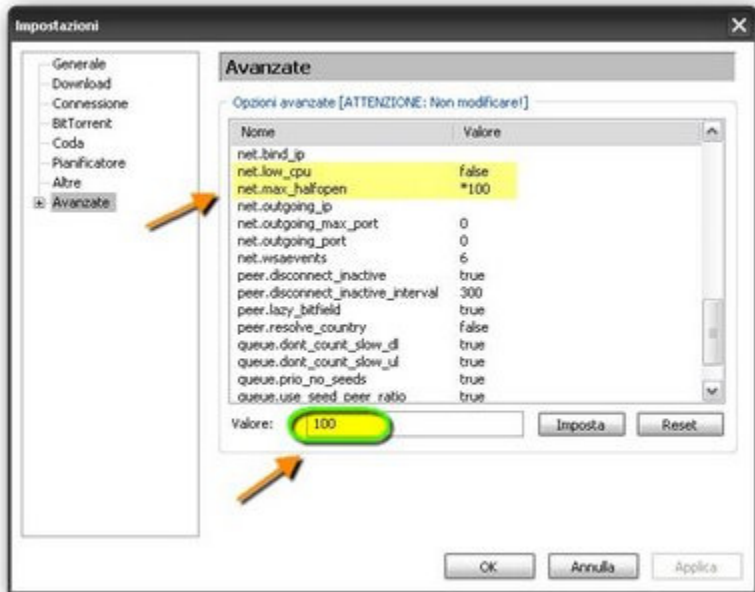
Impostazioni

Generale
Download
Connessione
BitTorrent
Coda
Pianificatore
Altre
Avanzate

Avanzate

Opzioni avanzate [ATTENZIONE: Non modificare!]

| Nome | Valore |
|---|---|
| net.bind_ip | |
| net.low_cpu | false |
| net.max_halfopen | *100 |
| net.outgoing_ip | |
| net.outgoing_max_port | 0 |
| net.outgoing_port | 0 |
| net.wsaevents | 6 |
| peer.disconnect_inactive | true |
| peer.disconnect_inactive_interval | 300 |
| peer.lazy_bitfield | true |
| peer.resolve_country | false |
| queue.dont_count_slow_dl | true |
| queue.dont_count_slow_ul | true |
| queue.prio_no_seeds | true |
| queue.use_seed_peer_ratio | true |

Valore: 100

Imposta
Reset

OK
Annulla
Applica